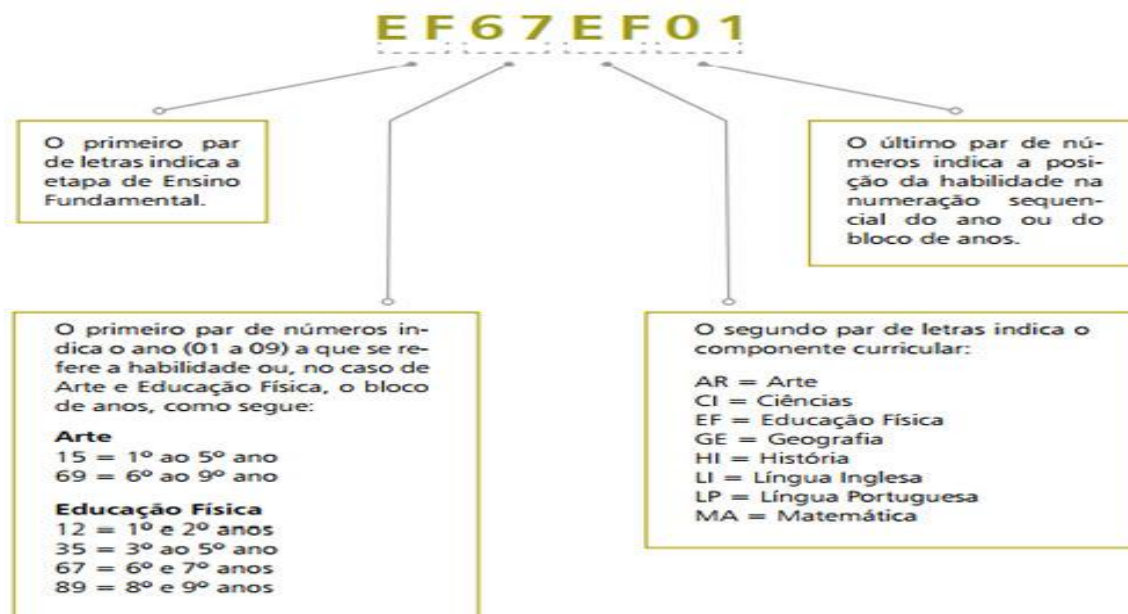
EF67EF01

O primeiro par de letras indica a etapa de Ensino Fundamental.

O último par de números indica a posição da habilidade na numeração sequencial do ano ou do bloco de anos.

O primeiro par de números indica o ano (01 a 09) a que se refere a habilidade ou, no caso de Arte e Educação Física, o bloco de anos, como segue:

**Arte**
15 = 1º ao 5º ano
69 = 6º ao 9º ano

**Educação Física**
12 = 1º e 2º anos
35 = 3º ao 5º ano
67 = 6º e 7º anos
89 = 8º e 9º anos

O segundo par de letras indica o componente curricular:

AR = Arte
CI = Ciências
EF = Educação Física
GE = Geografia
HI = História
LI = Língua Inglesa
LP = Língua Portuguesa
MA = Matemática